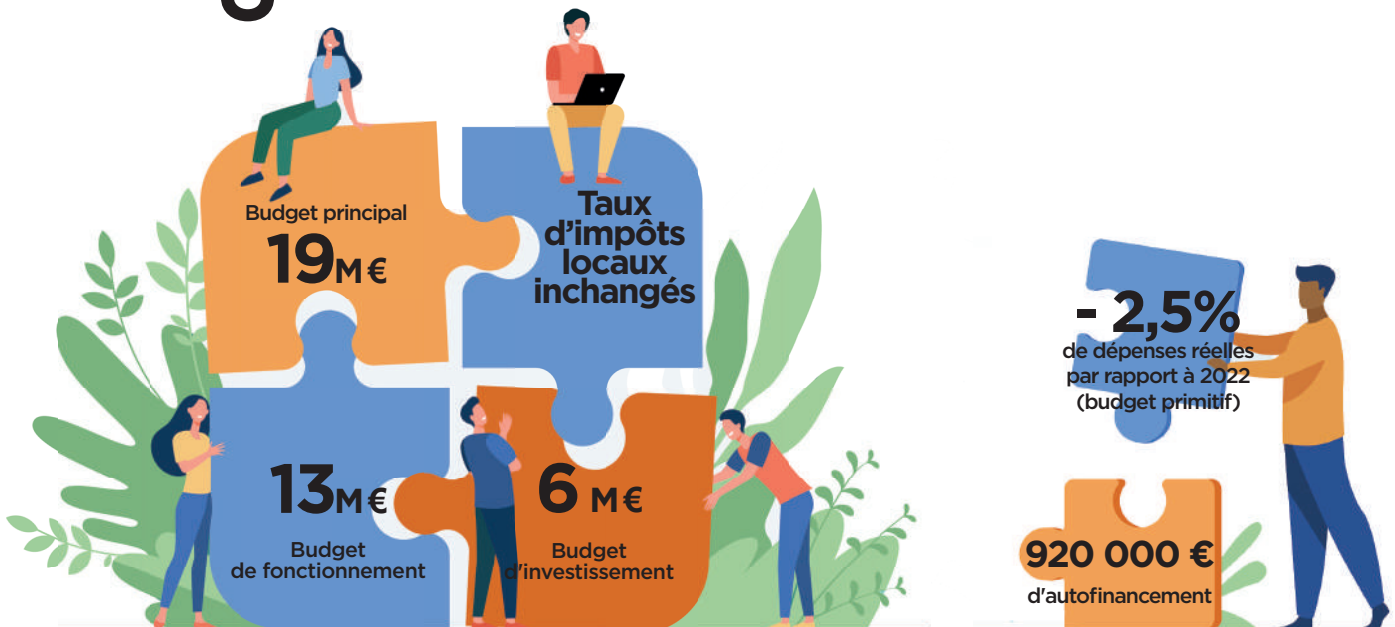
Budget principal

19M €

Taux d'impôts locaux inchangés

13M €

Budget de fonctionnement

6 M €

Budget d'investissement

- 2,5%

de dépenses réelles par rapport à 2022 (budget primitif)

920 000 €

d'autofinancement